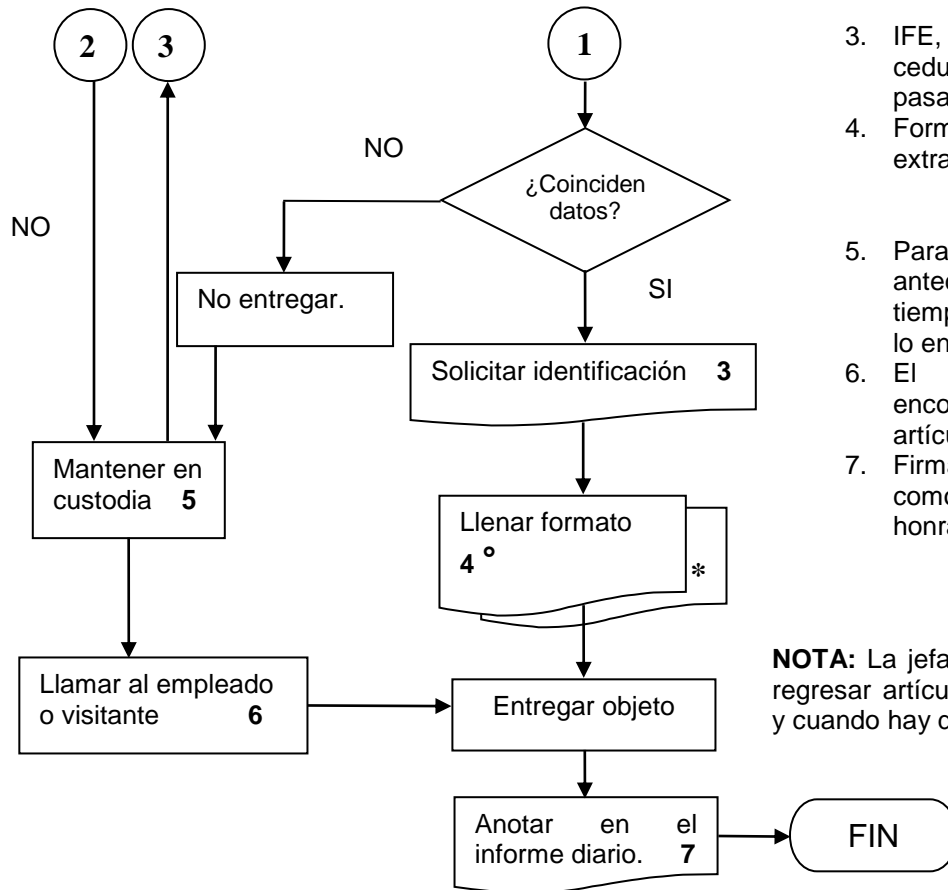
2

3

1

NO

NO

¿Coinciden datos?

No entregar.

SI

Solicitar identificación **3**

Mantener en custodia **5**

Llenar formato **4** °

*

Llamar al empleado o visitante **6**

Entregar objeto

Anotar en el informe diario. **7**

FIN

3. IFE, cedu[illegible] pasa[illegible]
4. Form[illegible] extra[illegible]

5. Para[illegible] antec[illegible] tiemp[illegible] lo en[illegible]
6. El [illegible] enco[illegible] artícu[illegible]
7. Firma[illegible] como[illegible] honra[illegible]

**NOTA:** La jefa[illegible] regresar artícu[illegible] y cuando hay c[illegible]